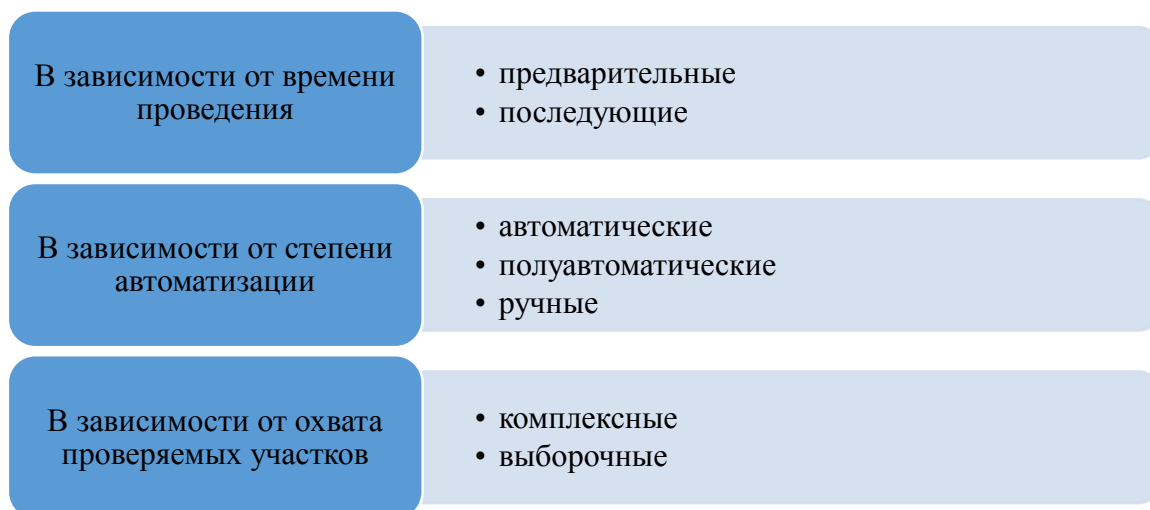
В зависимости от времени проведения

• предварительные
• последующие

В зависимости от степени автоматизации

• автоматические
• полуавтоматические
• ручные

В зависимости от охвата проверяемых участков

• комплексные
• выборочные